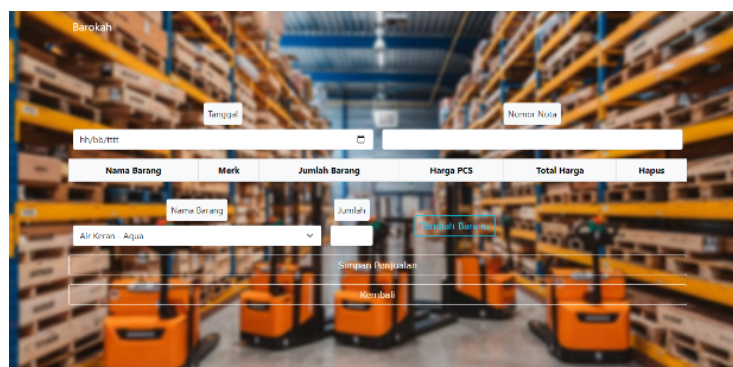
Barokah

Tanggal

Nomor Nota

hh/bb/tttt

| Nama Barang | Merk | Jumlah Barang | Harga PCS | Total Harga | Hapus |
|---|---|---|---|---|---|

Nama Barang

Jumlah

Air Keran - Aqua

Tambah Barang

Simpan Penjualan

Kembali